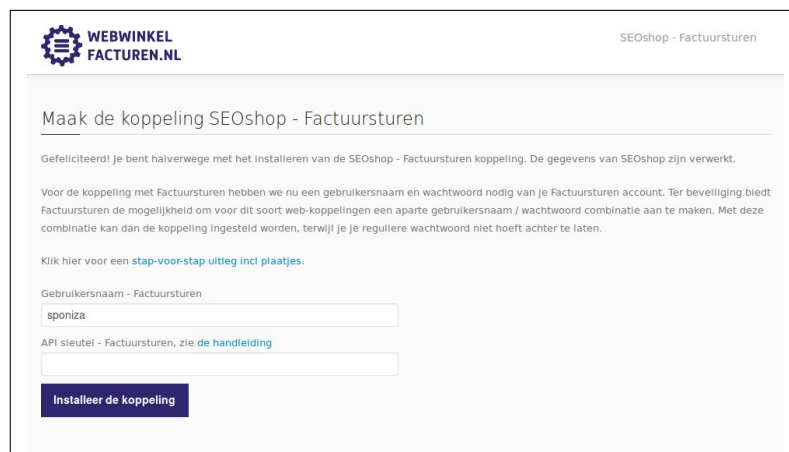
WEBWINKEL FACTUREN.NL

SEOshop - Factuursturen

Maak de koppeling SEOshop - Factuursturen

Gefeliciteerd! Je bent halverwege met het installeren van de SEOshop - Factuursturen koppeling. De gegevens van SEOshop zijn verwerkt.

Voor de koppeling met Factuursturen hebben we nu een gebruikersnaam en wachtwoord nodig van je Factuursturen account. Ter beveiliging biedt Factuursturen de mogelijkheid om voor dit soort web-koppelingen een aparte gebruikersnaam / wachtwoord combinatie aan te maken. Met deze combinatie kan dan de koppeling ingesteld worden, terwijl je je reguliere wachtwoord niet hoeft achter te laten.

Klik hier voor een stap-voor-stap uitleg incl plaatjes.

Gebruikersnaam - Factuursturen

sponiza

API sleutel - Factuursturen, zie de handleiding

Installeer de koppeling